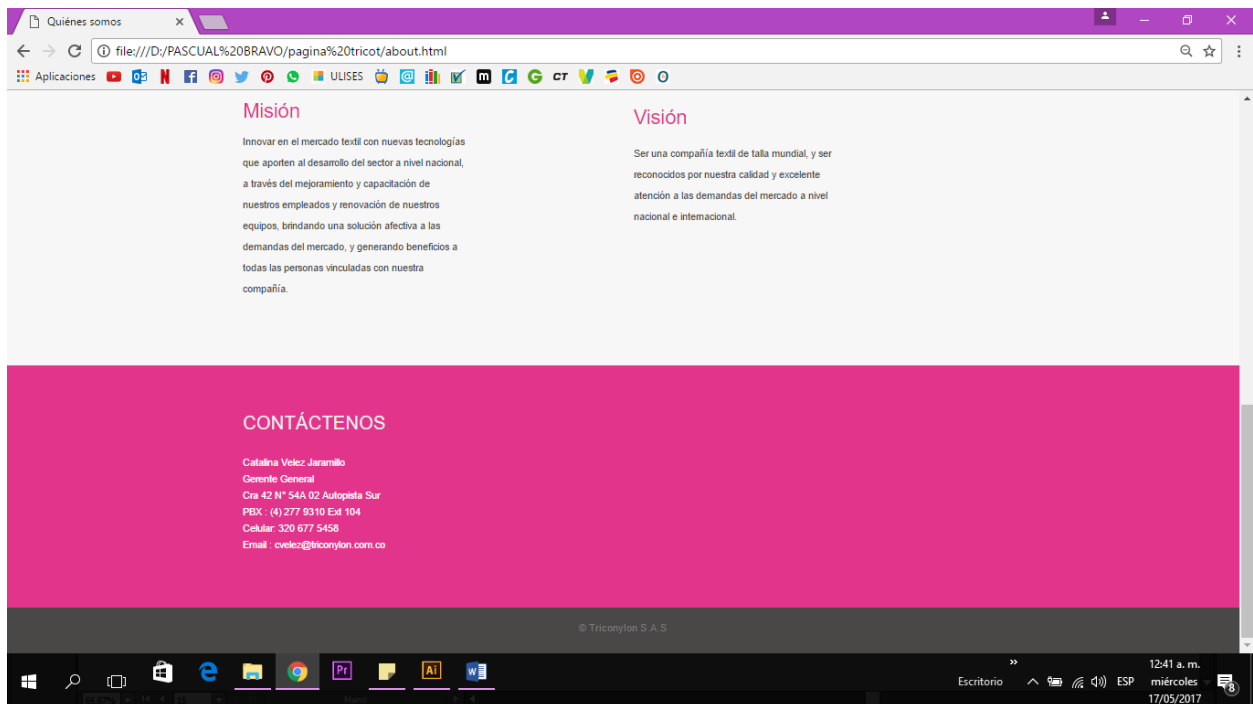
Quiénes somos ×

file:///D:/PASCUAL%20BRAVO/pagina%20tricot/about.html

Aplicaciones ULISES

Misión

Innovar en el mercado textil con nuevas tecnologías que aporten al desarrollo del sector a nivel nacional, a través del mejoramiento y capacitación de nuestros empleados y renovación de nuestros equipos, brindando una solución afectiva a las demandas del mercado, y generando beneficios a todas las personas vinculadas con nuestra compañía.

Visión

Ser una compañía textil de talla mundial, y ser reconocidos por nuestra calidad y excelente atención a las demandas del mercado a nivel nacional e internacional.

CONTÁCTENOS

Catalina Velez Jaramillo
Gerente General
Cra 42 N° 54A 02 Autopista Sur
PBX : (4) 277 9310 Ext 104
Celular: 320 677 5458
Email : cvelez@triconylon.com.co

© Triconylon S.A.S

Escritorio ESP 12:41 a. m. miércoles 17/05/2017 8